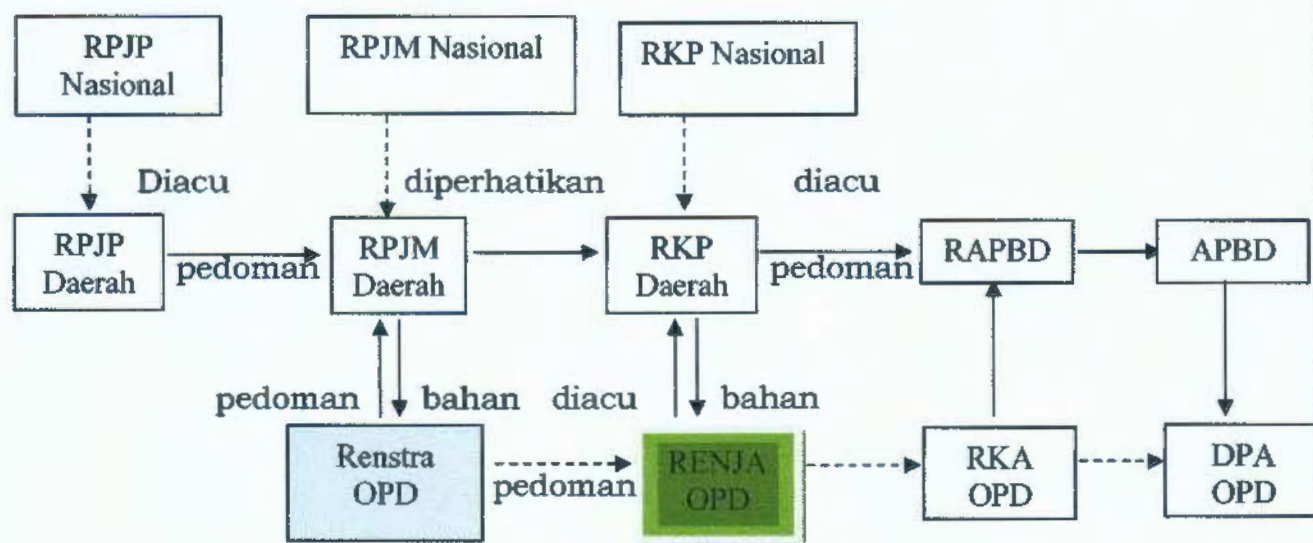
RPJP Nasional

RPJM Nasional

RKP Nasional

Diacu

diperhatikan

diacu

RPJP Daerah

pedoman

RPJM Daerah

RKP Daerah

pedoman

RAPBD

APBD

pedoman

bahan

diacu

bahan

Renstra OPD

pedoman

RENJA OPD

RKA OPD

DPA OPD